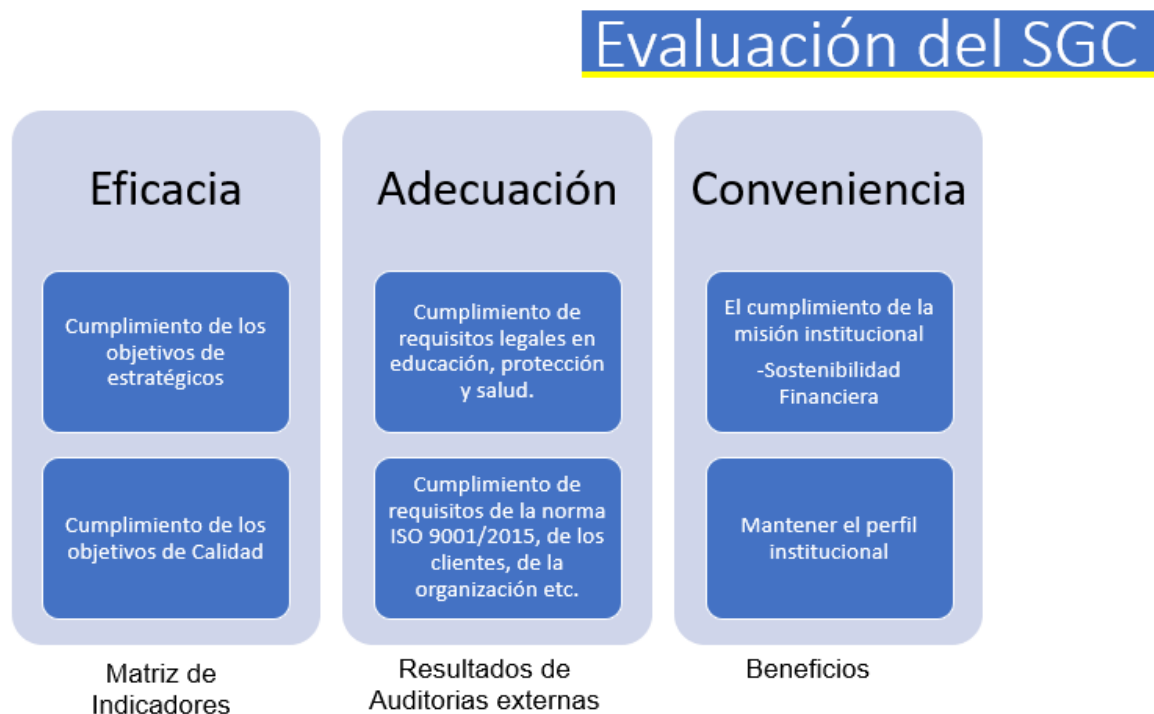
Evaluación del SGC

Eficacia

Cumplimiento de los objetivos de estratégicos

Cumplimiento de los objetivos de Calidad

Matriz de Indicadores

Adecuación

Cumplimiento de requisitos legales en educación, protección y salud.

Cumplimiento de requisitos de la norma ISO 9001/2015, de los clientes, de la organización etc.

Resultados de Auditorias externas

Conveniencia

El cumplimiento de la misión institucional

-Sostenibilidad Financiera

Mantener el perfil institucional

Beneficios